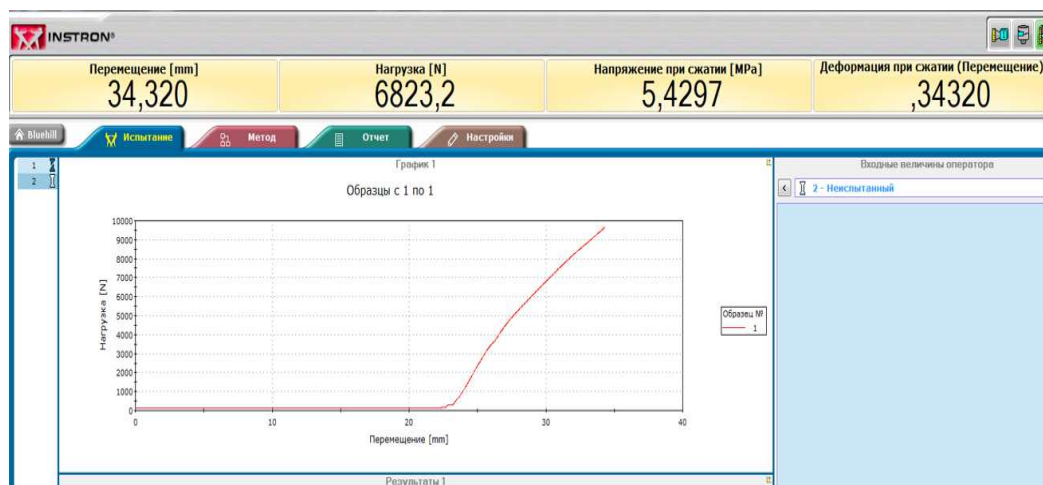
INSTRON

Перемещение [mm]
34,320

Нагрузка [N]
6823,2

Напряжение при сжатии [MPa]
5,4297

Деформация при сжатии (Перемещение)
,34320

Bluehill
Испытание
Метод
Отчет
Настройки

1
2

График 1
Образцы с 1 по 1

10000
9000
8000
7000
6000
5000
4000
3000
2000
1000
0
Нагрузка [N]

0
10
20
30
40
Перемещение [mm]

Образец №
1

Входные величины оператора
2 - Неиспытанный

Результаты 1